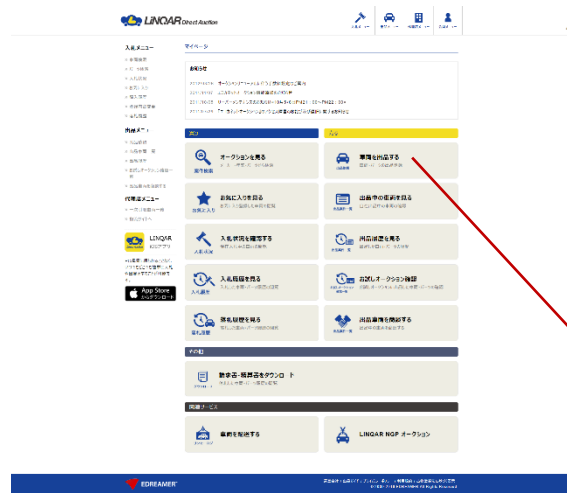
LINQAR Direct Auction

マイページ

入札メニュー

関連メニュー

代理店メニュー

LINQAR

App Store

お知らせ

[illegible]

オークションを見る

車両を出品する

お気に入りを見る

出品中の車両を見る

入札状況を確認する

出品履歴を見る

入札履歴を見る

お試しオークション確認

落札履歴を見る

出品履歴を削除する

その他

譲渡書・譲渡証をダウンロード

関連サービス

車両を配送する

LINQAR NGP オークション

EDREAMER